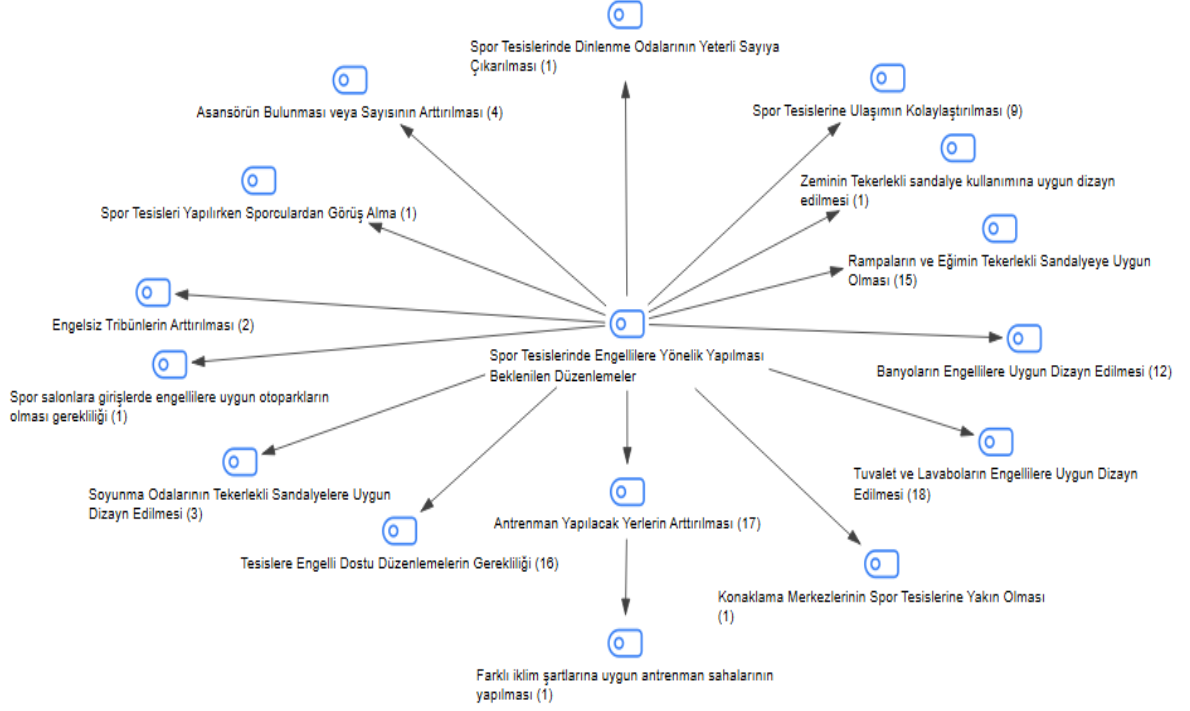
Spor Tesislerinde Dinlenme Odalarının Yeterli Sayıya Çıkarılması (1)

Asansörün Bulunması veya Sayısının Arttırılması (4)

Spor Tesislerine Ulaşımın Kolaylaştırılması (9)

Zeminin Tekerlekli sandalye kullanımına uygun dizayn edilmesi (1)

Spor Tesisleri Yapılırken Sporculardan Görüş Alma (1)

Rampaların ve Eğimin Tekerlekli Sandalyeye Uygun Olması (15)

Engelsiz Tribünlerin Arttırılması (2)

Spor Tesislerinde Engellilere Yönelik Yapılması Beklenilen Düzenlemeler

Banyoların Engellilere Uygun Dizayn Edilmesi (12)

Spor salonlara girişlerde engellilere uygun otoparkların olması gerekliliği (1)

Tuvalet ve Lavaboların Engellilere Uygun Dizayn Edilmesi (18)

Soyunma Odalarının Tekerlekli Sandalyelere Uygun Dizayn Edilmesi (3)

Antrenman Yapılacak Yerlerin Arttırılması (17)

Tesislere Engelli Dostu Düzenlemelerin Gerekliliği (16)

Konaklama Merkezlerinin Spor Tesislerine Yakın Olması (1)

Farklı iklim şartlarına uygun antrenman sahalarının yapılması (1)